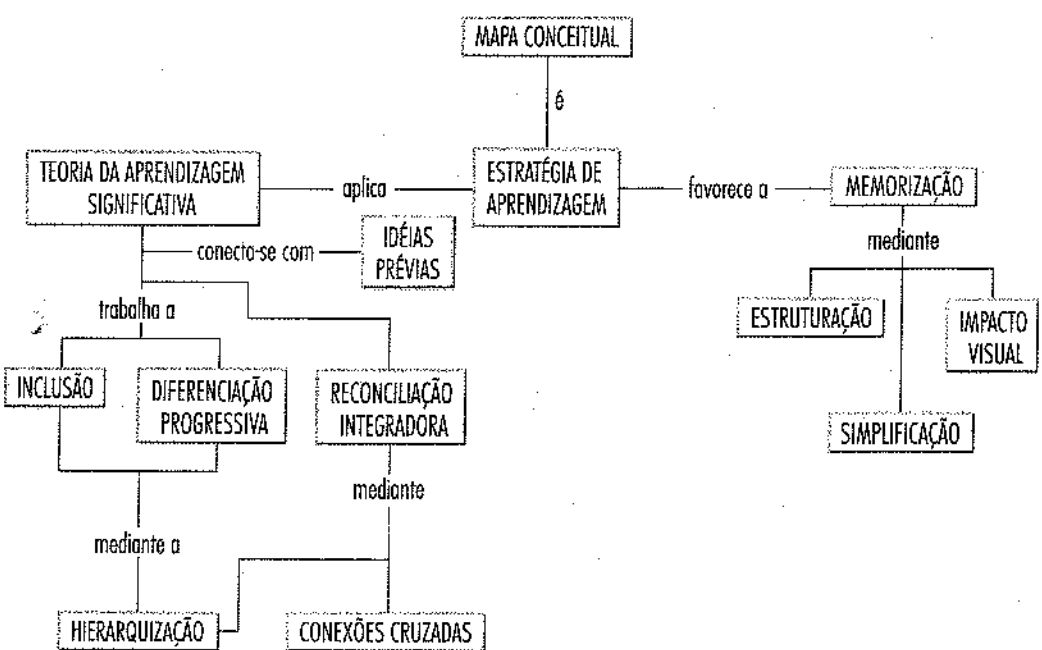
MAPA CONCEITUAL

é

TEORIA DA APRENDIZAGEM SIGNIFICATIVA

aplica

ESTRATÉGIA DE APRENDIZAGEM

favorece a

MEMORIZAÇÃO

conecta-se com

IDÉIAS PRÉVIAS

mediante

trabalha a

ESTRUTURAÇÃO

IMPACTO VISUAL

INCLUSÃO

DIFERENCIAÇÃO PROGRESSIVA

RECONCILIAÇÃO INTEGRADORA

SIMPLIFICAÇÃO

mediante

mediante a

HIERARQUIZAÇÃO

CONEXÕES CRUZADAS